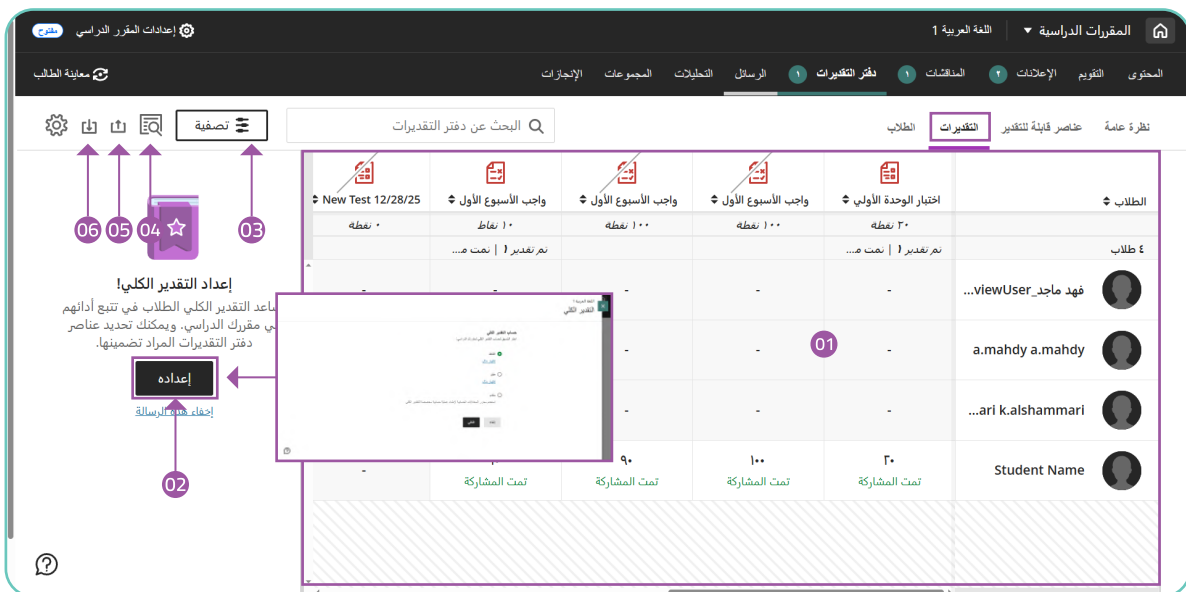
المقررات الدراسية ▾ | اللغة العربية 1
إعدادات المقرر الدراسي
مفتوح

المحتوى التقويم الإعلانات 2 المناقشات 1 دفتر التقديرات 1 الرسائل التحليلات المجموعات الإنجازات
معاينة الطالب

نظرة عامة عناصر قابلة للتقدير التقديرات الطلاب
البحث عن دفتر التقديرات
تصفية

| الطلاب | اختبار الوحدة الأولى | واجب الأسبوع الأول | واجب الأسبوع الأول | واجب الأسبوع الأول | New Test 12/28/25 |
|---|---|---|---|---|---|
| | ٣٠ نقطة | ١٠٠ نقطة | ١٠٠ نقطة | ١٠ نقاط | ٠ نقطة |
| ٤ طلاب | تم تقدير ( \| تمت م... | | | تم تقدير ( \| تمت م... | |
| فهد ماجد_viewUser... | - | - | - | - | - |
| a.mahdy a.mahdy | - | - | - | | |
| ari k.alshammari... | - | - | | | |
| Student Name | ٣٠ تمت المشاركة | ١٠٠ تمت المشاركة | ٩٠ تمت المشاركة | تمت المشاركة | - |

01

إعداد التقدير الكلي!
يساعد التقدير الكلي الطلاب في تتبع أدائهم في مقررك الدراسي. ويمكنك تحديد عناصر دفتر التقديرات المراد تضمينها.
إعداده
إخفاء هذه الرسالة

02 03 04 05 06

اللغة العربية 1
التقدير الكلي